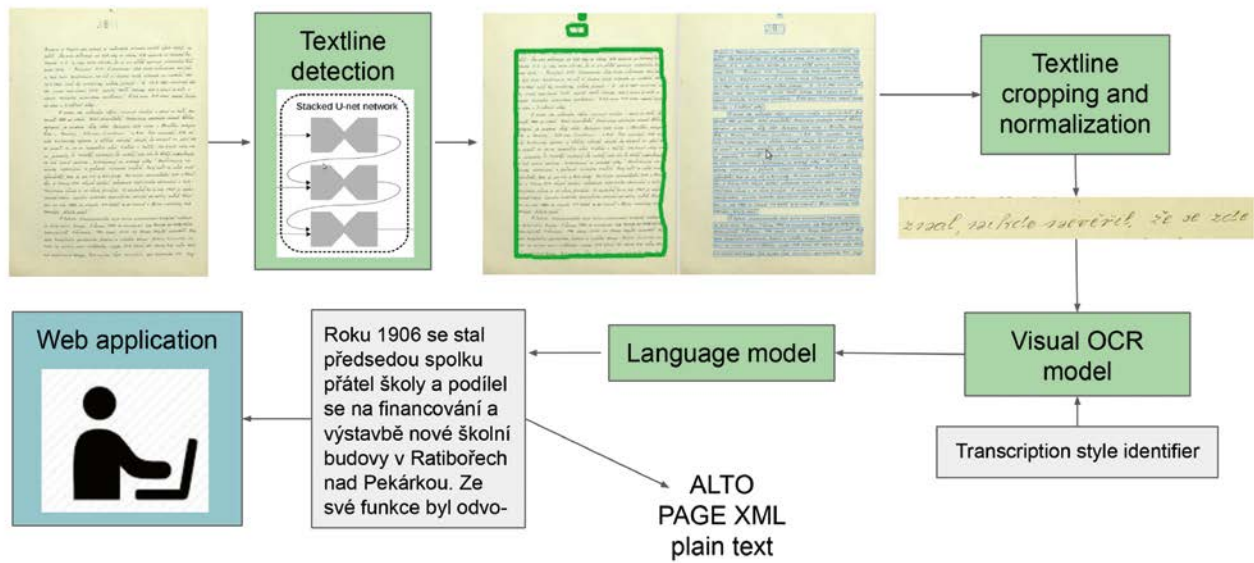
Textline detection

Stacked U-net network

Textline cropping and normalization

znal, nikdo nevěřil, že se zde

Visual OCR model

Transcription style identifier

Language model

Roku 1906 se stal předsedou spolku přátel školy a podílel se na financování a výstavbě nové školní budovy v Ratibořech nad Pekárkou. Ze své funkce byl odvo-

Web application

ALTO
PAGE XML
plain text